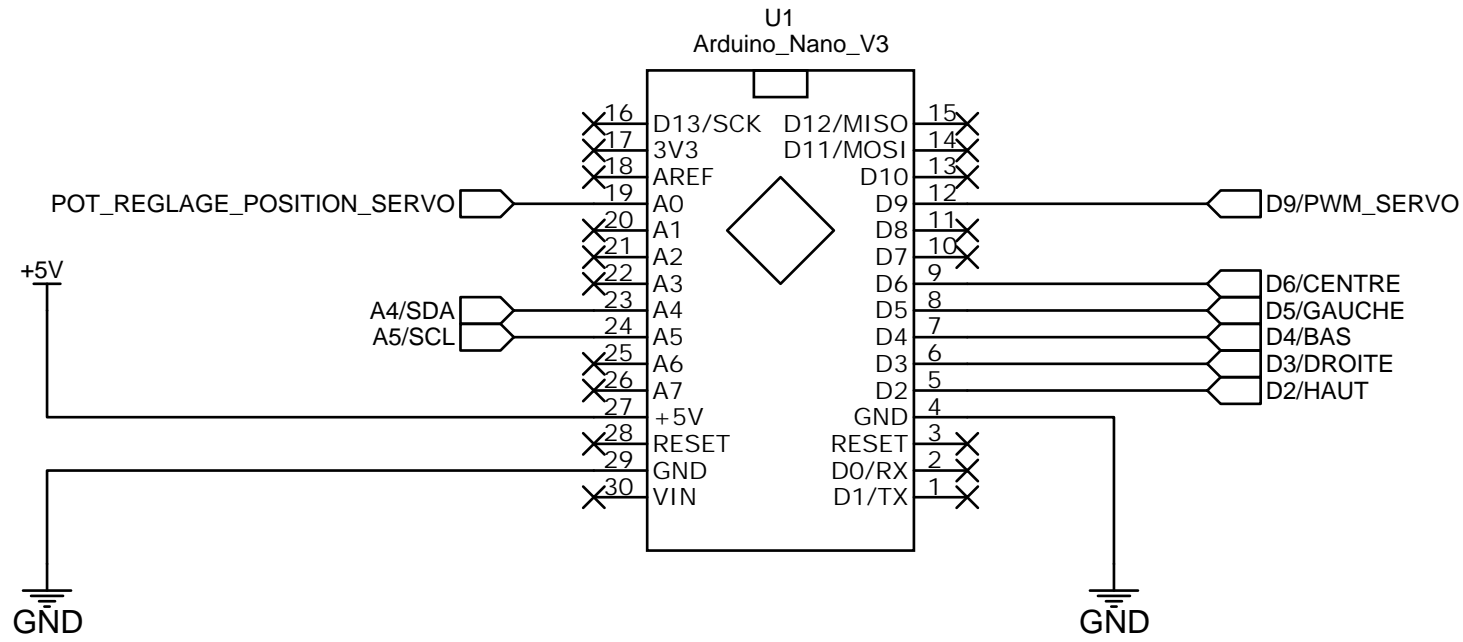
U1
Arduino_Nano_V3

16 D13/SCK
17 3V3
18 AREF
POT_REGLAGE_POSITION_SERVO 19 A0
20 A1
21 A2
+5V
22 A3
A4/SDA 23 A4
A5/SCL 24 A5
25 A6
26 A7
27 +5V
28 RESET
29 GND
30 VIN

D12/MISO 15
D11/MOSI 14
D10 13
D9 12 D9/PWM_SERVO
D8 11
D7 10
D6 9 D6/CENTRE
D5 8 D5/GAUCHE
D4 7 D4/BAS
D3 6 D3/DROITE
D2 5 D2/HAUT
GND 4
RESET 3
D0/RX 2
D1/TX 1

GND
GND